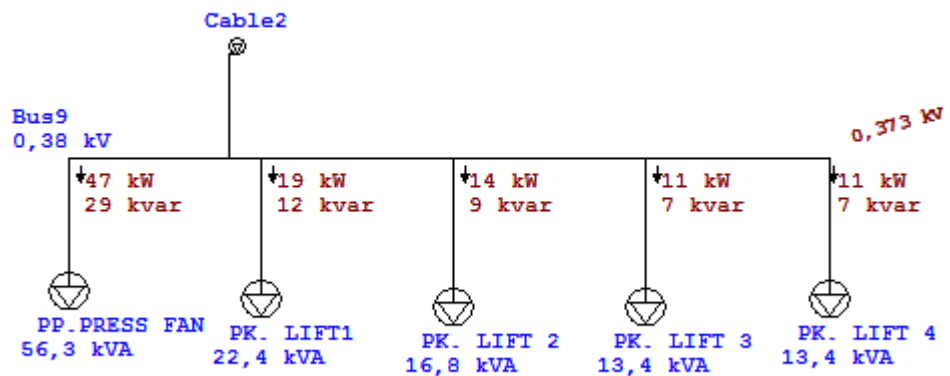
Cable2

Bus9
0,38 kV

0,373 kV

47 kW
29 kvar

19 kW
12 kvar

14 kW
9 kvar

11 kW
7 kvar

11 kW
7 kvar

PP.PRESS FAN
56,3 kVA

PK. LIFT1
22,4 kVA

PK. LIFT 2
16,8 kVA

PK. LIFT 3
13,4 kVA

PK. LIFT 4
13,4 kVA